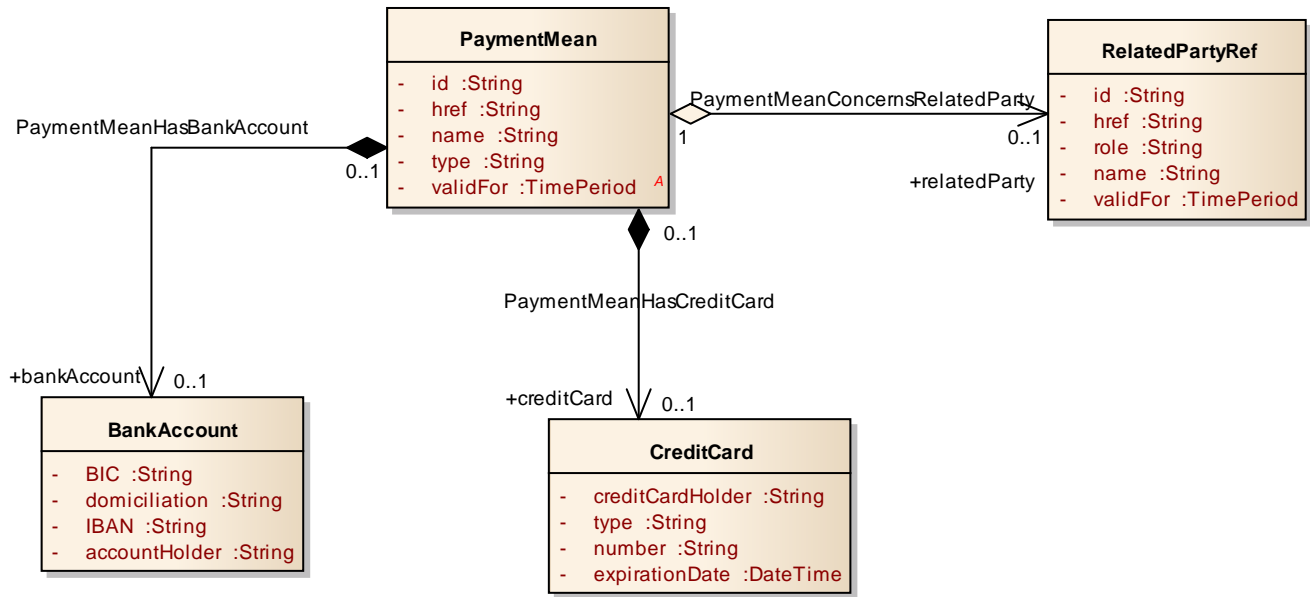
PaymentMean

- id :String
- href :String
- name :String
- type :String
- validFor :TimePeriod A

PaymentMeanHasBankAccount

0..1

PaymentMeanConcernsRelatedParty

1

0..1

+relatedParty

RelatedPartyRef

- id :String
- href :String
- role :String
- name :String
- validFor :TimePeriod

0..1

PaymentMeanHasCreditCard

+bankAccount

0..1

BankAccount

- BIC :String
- domiciliation :String
- IBAN :String
- accountHolder :String

+creditCard

0..1

CreditCard

- creditCardHolder :String
- type :String
- number :String
- expirationDate :DateTime